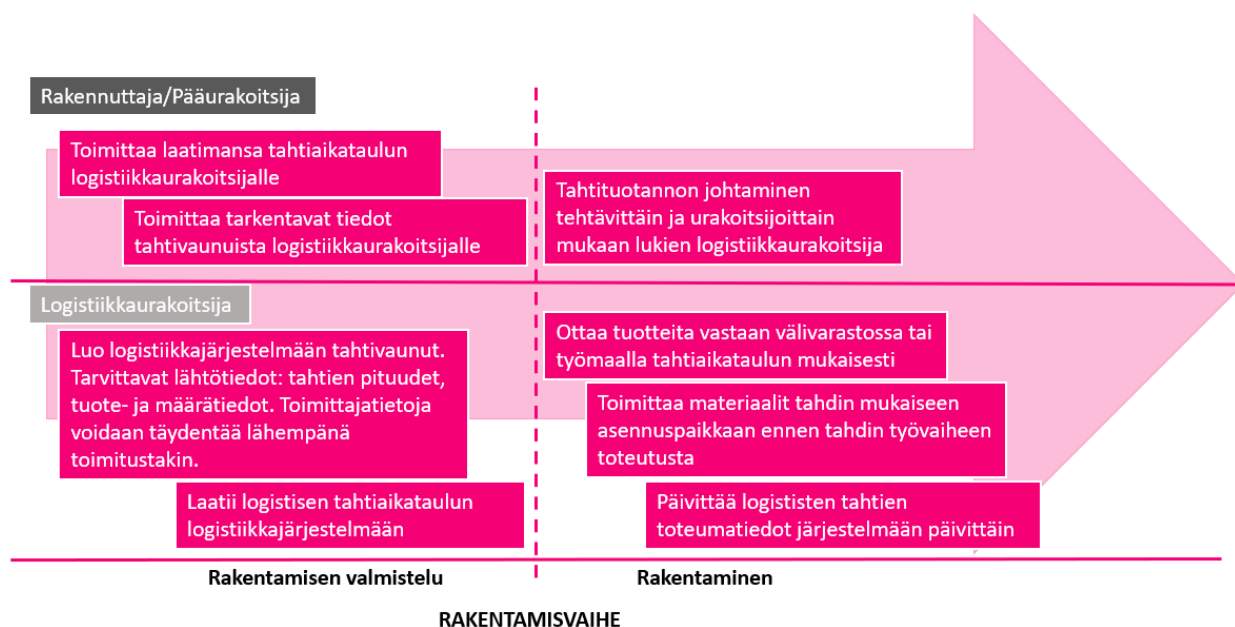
Rakennuttaja/Pääurakoitsija

Toimittaa laatimansa tahtiaikataulun logistiikkaurakoitsijalle

Toimittaa tarkentavat tiedot tahtivaunuista logistiikkaurakoitsijalle

Tahtituotannon johtaminen tehtävittäin ja urakoitsijoittain mukaan lukien logistiikkaurakoitsija

Logistiikkaurakoitsija

Luo logistiikkajärjestelmään tahtivaunut. Tarvittavat lähtötiedot: tahtien pituudet, tuote- ja määrätiedot. Toimittajatietoja voidaan täydentää lähempänä toimitustakin.

Laatii logistisen tahtiaikataulun logistiikkajärjestelmään

Ottaa tuotteita vastaan välivarastossa tai työmaalla tahtiaikataulun mukaisesti

Toimittaa materiaalit tahdin mukaiseen asennuspaikkaan ennen tahdin työvaiheen toteutusta

Päivittää logististen tahtien toteumatiedot järjestelmään päivittäin

Rakentamisen valmistelu

Rakentaminen

RAKENTAMISVAIHE